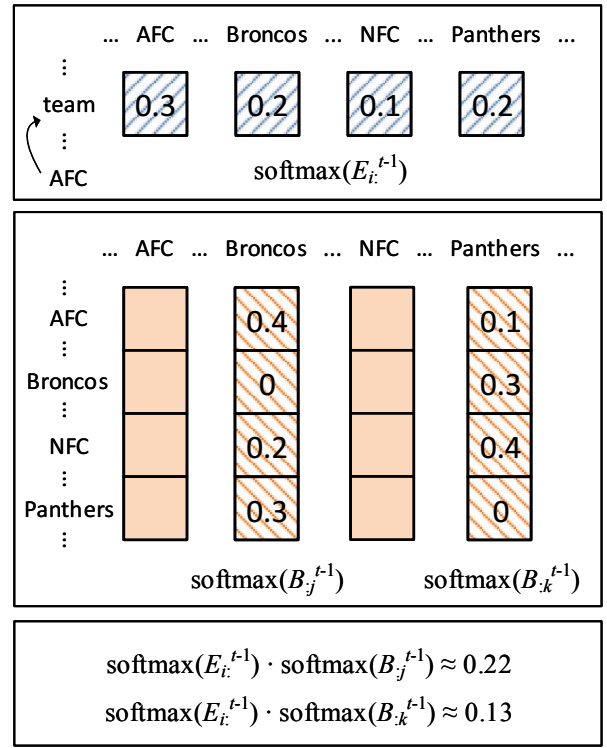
... AFC ... Broncos ... NFC ... Panthers ...

⋮
team
⋮
AFC

0.3 0.2 0.1 0.2

$\text{softmax}(E_{i:}^{t-1})$

... AFC ... Broncos ... NFC ... Panthers ...

⋮
AFC
⋮
Broncos
⋮
NFC
⋮
Panthers
⋮

0.4 0 0.2 0.3

0.1 0.3 0.4 0

$\text{softmax}(B_{:j}^{t-1})$ $\text{softmax}(B_{:k}^{t-1})$

$\text{softmax}(E_{i:}^{t-1}) \cdot \text{softmax}(B_{:j}^{t-1}) \approx 0.22$

$\text{softmax}(E_{i:}^{t-1}) \cdot \text{softmax}(B_{:k}^{t-1}) \approx 0.13$